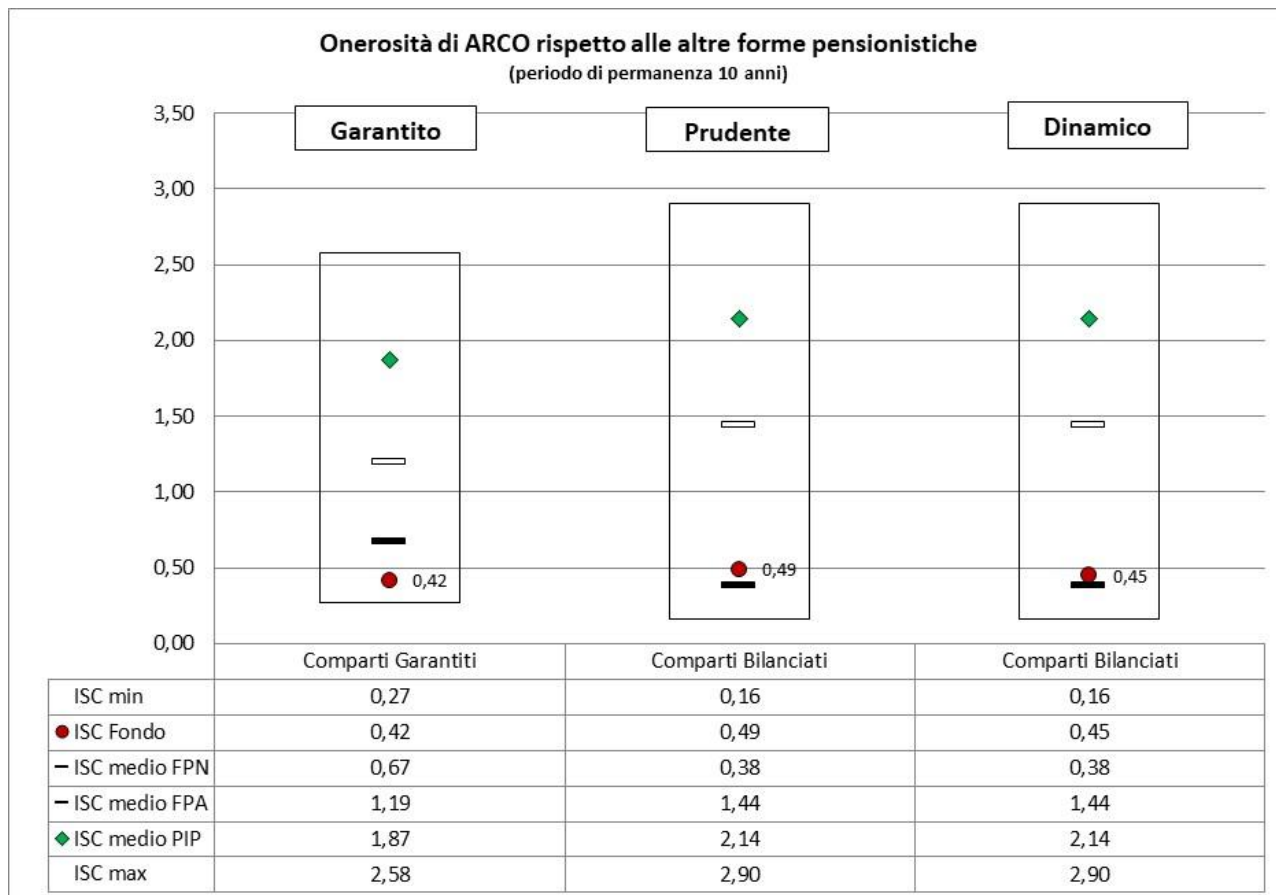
Onerosità di ARCO rispetto alle altre forme pensionistiche
(periodo di permanenza 10 anni)

3,50
3,00
2,50
2,00
1,50
1,00
0,50
0,00

Garantito

Prudente

Dinamico

0,42

0,49

0,45

| | Comparti Garantiti | Comparti Bilanciati | Comparti Bilanciati |
|---|---|---|---|
| ISC min | 0,27 | 0,16 | 0,16 |
| ISC Fondo | 0,42 | 0,49 | 0,45 |
| ISC medio FPN | 0,67 | 0,38 | 0,38 |
| ISC medio FPA | 1,19 | 1,44 | 1,44 |
| ISC medio PIP | 1,87 | 2,14 | 2,14 |
| ISC max | 2,58 | 2,90 | 2,90 |